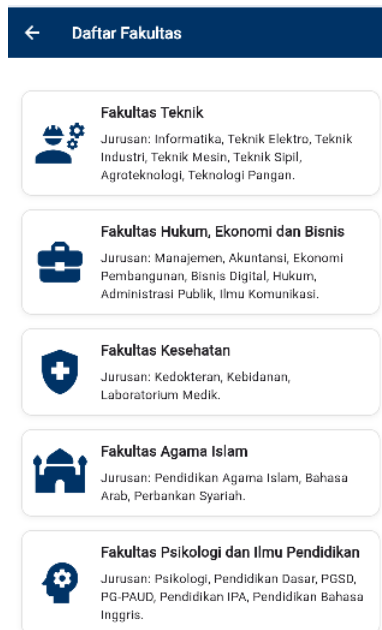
←

Daftar Fakultas

Fakultas Teknik

Jurusan: Informatika, Teknik Elektro, Teknik Industri, Teknik Mesin, Teknik Sipil, Agroteknologi, Teknologi Pangan.

Fakultas Hukum, Ekonomi dan Bisnis

Jurusan: Manajemen, Akuntansi, Ekonomi Pembangunan, Bisnis Digital, Hukum, Administrasi Publik, Ilmu Komunikasi.

Fakultas Kesehatan

Jurusan: Kedokteran, Kebidanan, Laboratorium Medik.

Fakultas Agama Islam

Jurusan: Pendidikan Agama Islam, Bahasa Arab, Perbankan Syariah.

Fakultas Psikologi dan Ilmu Pendidikan

Jurusan: Psikologi, Pendidikan Dasar, PGSD, PG-PAUD, Pendidikan IPA, Pendidikan Bahasa Inggris.